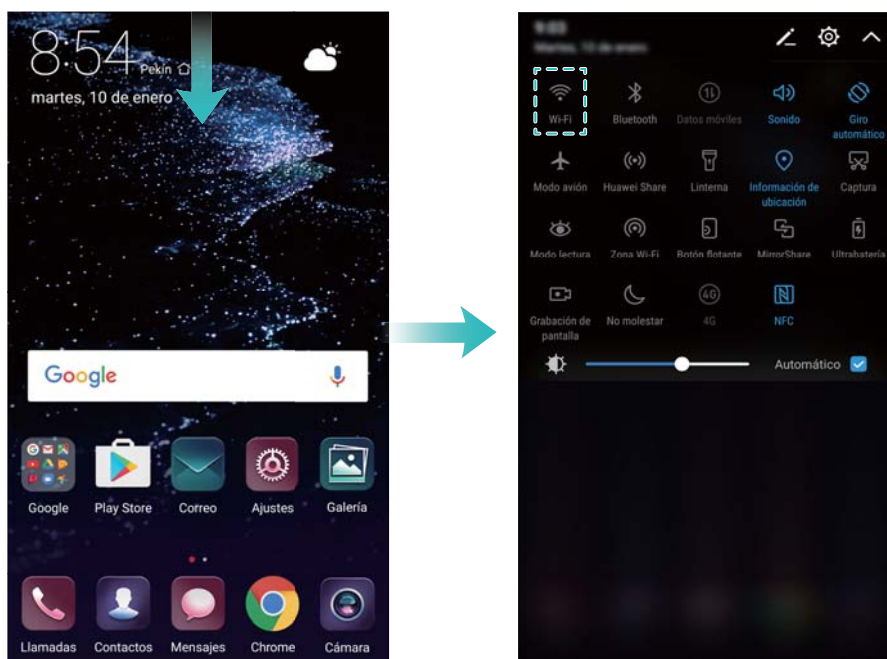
8:54 Pekín

martes, 10 de enero

Google

Google

Play Store

Correo

Ajustes

Galería

Llamadas

Contactos

Mensajes

Chrome

Cámara

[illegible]

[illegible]

Wi-Fi

Bluetooth

Datos móviles

Sonido

Giro automático

Modo avión

Huawei Share

Linterna

Información de ubicación

Captura

Modo lectura

Zona Wi-Fi

Botón flotante

MirrorShare

Ultrabatería

Grabación de pantalla

No molestar

4G

NFC

Automático